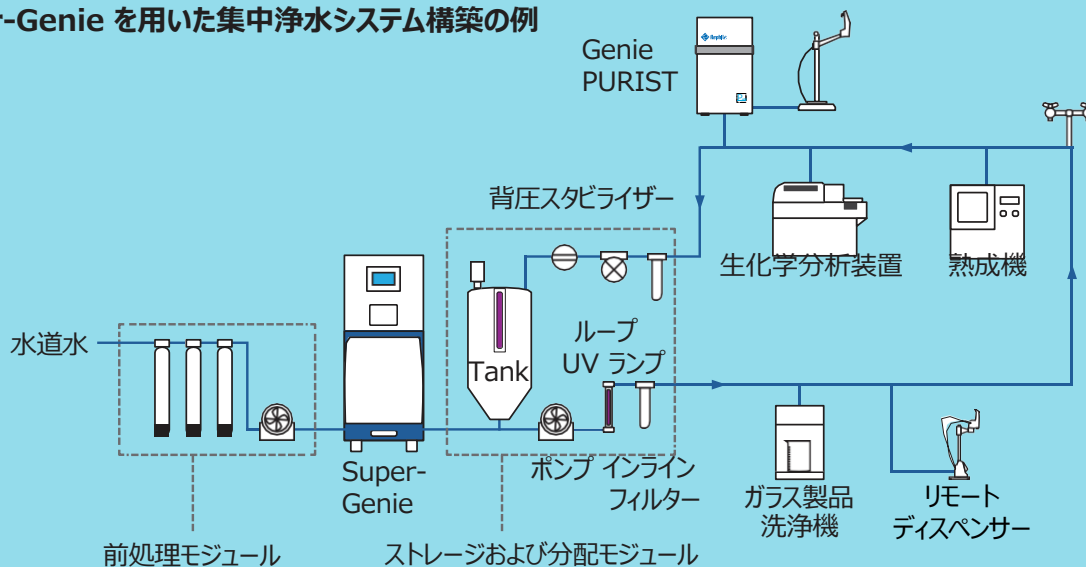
r-Genie を用いた集中浄水システム構築の例

Genie PURIST

背圧スタビライザー

生化学分析装置

熟成機

水道水

Tank

ループ UV ランプ

Super-Genie

ポンプ

インライン フィルター

ガラス製品 洗浄機

リモート ディスペンサー

前処理モジュール

ストレージおよび分配モジュール